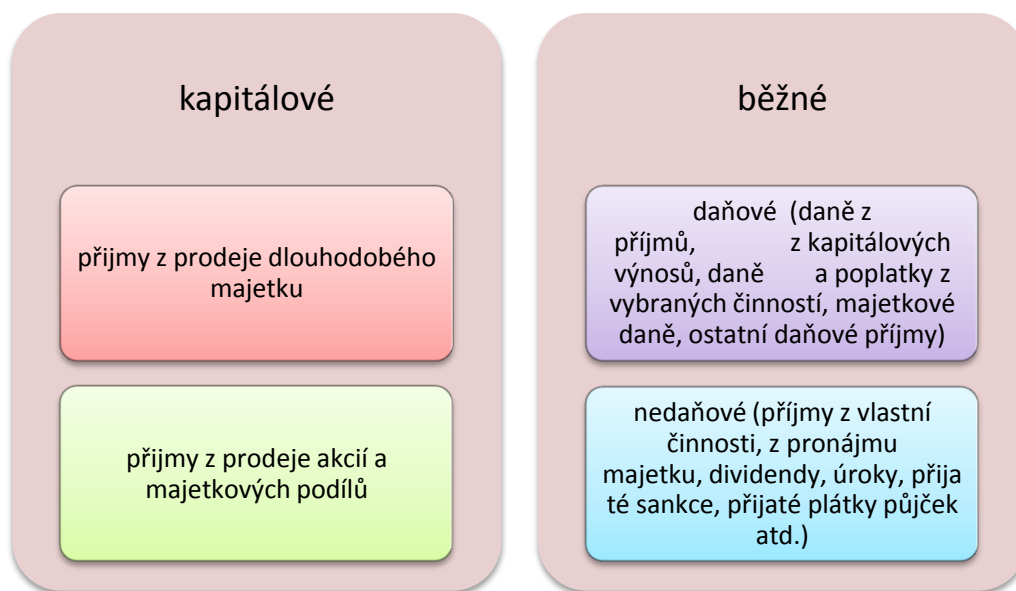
kapitálové

přijmy z prodeje dlouhodobého majetku

přijmy z prodeje akcií a majetkových podílů

běžné

daňové (daně z příjmů, z kapitálových výnosů, daně a poplatky z vybraných činností, majetkové daně, ostatní daňové příjmy)

nedaňové (příjmy z vlastní činnosti, z pronájmu majetku, dividendy, úroky, přija té sankce, přijaté plátky půjček atd.)